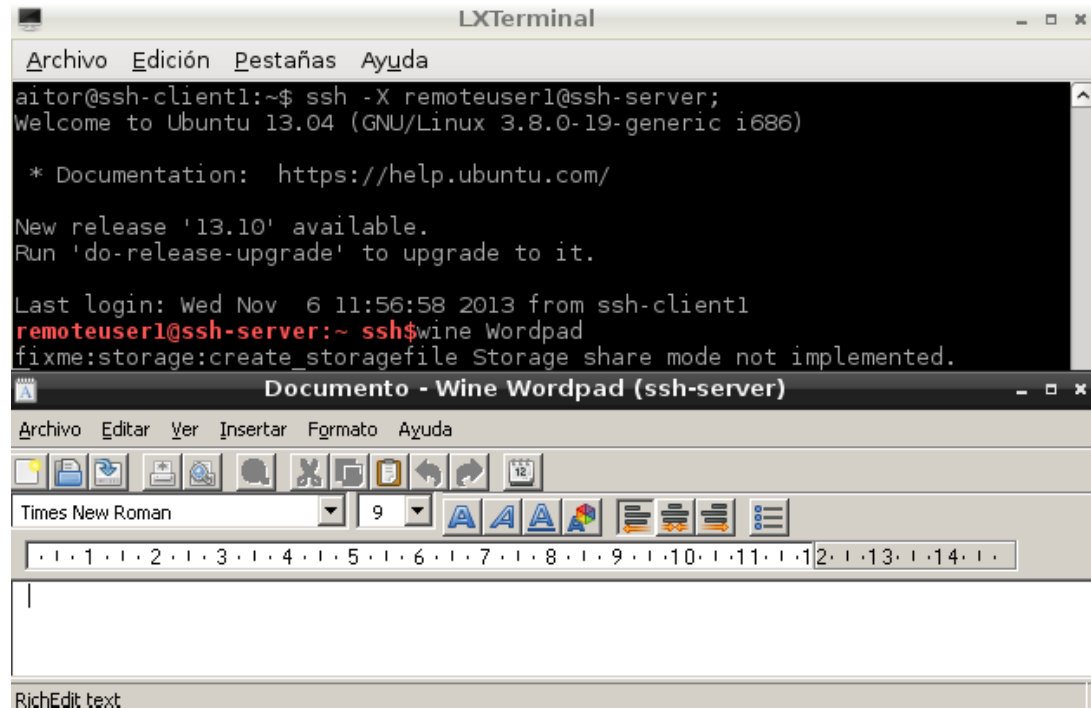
LXTerminal

Archivo Edición Pestañas Ayuda

aitor@ssh-client1:~$ ssh -X remoteuser1@ssh-server;
Welcome to Ubuntu 13.04 (GNU/Linux 3.8.0-19-generic i686)

* Documentation: https://help.ubuntu.com/

New release '13.10' available.
Run 'do-release-upgrade' to upgrade to it.

Last login: Wed Nov 6 11:56:58 2013 from ssh-client1
remoteuser1@ssh-server:~ ssh$wine Wordpad
fixme:storage:create_storagefile Storage share mode not implemented.

Documento - Wine Wordpad (ssh-server)

Archivo Editar Ver Insertar Formato Ayuda

Times New Roman 9

1 2 3 4 5 6 7 8 9 10 11 12 13 14

RichEdit text